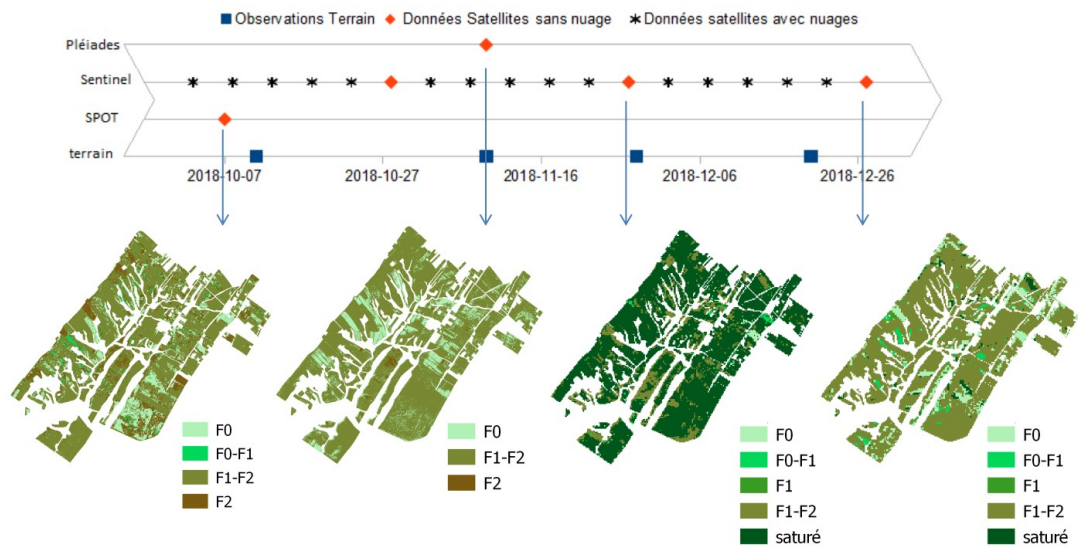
Observations Terrain ◆ Données Satellites sans nuage ✱ Données satellites avec nuages

Pléiades

Sentinel

SPOT

terrain

2018-10-07 2018-10-27 2018-11-16 2018-12-06 2018-12-26

F0
F0-F1
F1-F2
F2

F0
F1-F2
F2

F0
F0-F1
F1
F1-F2
saturé

F0
F0-F1
F1
F1-F2
saturé